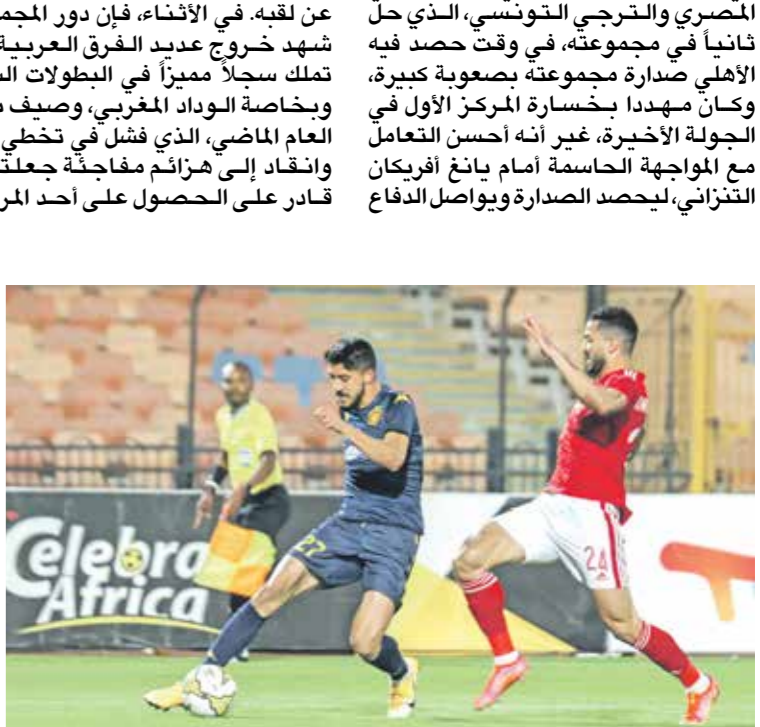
المصري والترجي التونسي، الذي حل ثانياً في مجموعته، في وقت حصد فيه الأهلي صدارة مجموعته بصعوبة كبيرة، وكان مهددا بخسارة المركز الأول في الجولة الأخيرة، غير أنه أحسن التعامل مع المواجهة الحاسمة أمام يانغ أفريكان التنزاني، ليحصد الصدارة ويواصل الدفاع

عن لقبه. في الأثناء، فإن دور المجم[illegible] شهد خروج عديد الفرق العربية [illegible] تملك سجلاً مميزاً في البطولات ال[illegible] وبخاصة الوداد المغربي، وصيف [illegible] العام الماضي، الذي فشل في تخطي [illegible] وانقاد إلى هزائم مفاجئة جعلت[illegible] قادر على الحصول على أحد المر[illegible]

Celebra Africa

27

24